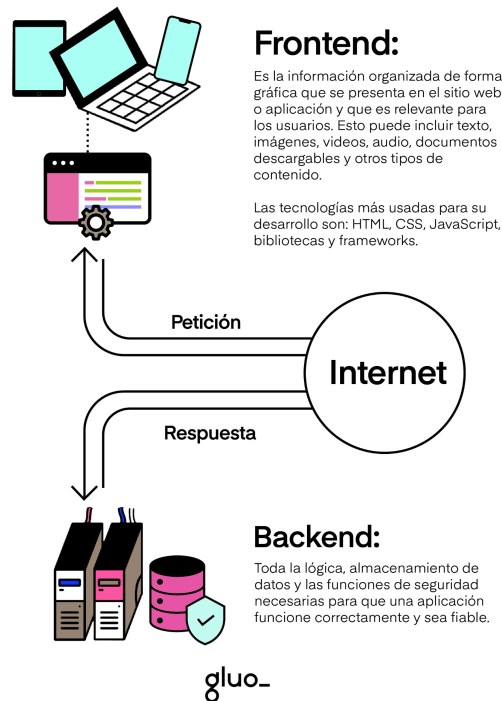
Frontend:

Es la información organizada de forma gráfica que se presenta en el sitio web o aplicación y que es relevante para los usuarios. Esto puede incluir texto, imágenes, videos, audio, documentos descargables y otros tipos de contenido.

Las tecnologías más usadas para su desarrollo son: HTML, CSS, JavaScript, bibliotecas y frameworks.

Petición

Internet

Respuesta

Backend:

Toda la lógica, almacenamiento de datos y las funciones de seguridad necesarias para que una aplicación funcione correctamente y sea fiable.

gluo_